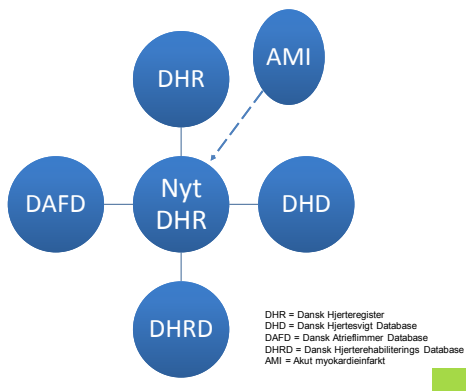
AMI

DHR

Nyt DHR

DAFD

DHD

DHRD

DHR = Dansk Hjerteregister
DHD = Dansk Hjertesvigt Database
DAFD = Dansk Atrieflimmer Database
DHRD = Dansk Hjerterehabiliterings Database
AMI = Akut myokardieinfarkt